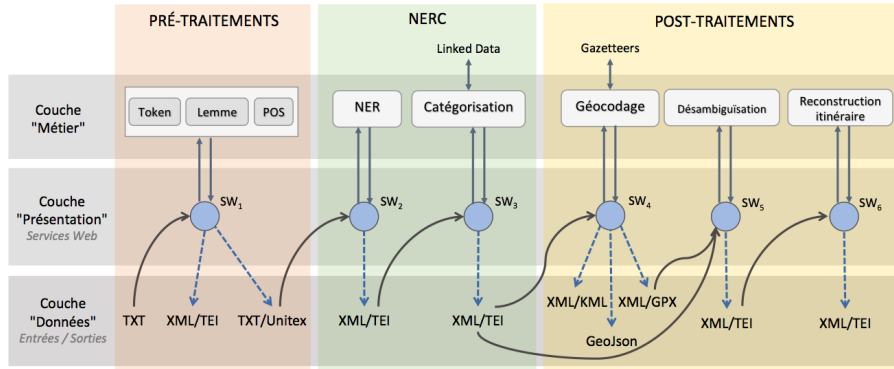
PRÉ-TRAITEMENTS

NERC

POST-TRAITEMENTS

Linked Data

Gazetteers

Couche "Métier"

Token

Lemme

POS

NER

Catégorisation

Géocodage

Désambiguïsation

Reconstruction itinéraire

Couche "Présentation"
Services Web

$SW_1$

$SW_2$

$SW_3$

$SW_4$

$SW_5$

$SW_6$

Couche "Données"
Entrées / Sorties

TXT

XML/TEI

TXT/Unitex

XML/TEI

XML/TEI

XML/KML

XML/GPX

GeoJson

XML/TEI

XML/TEI